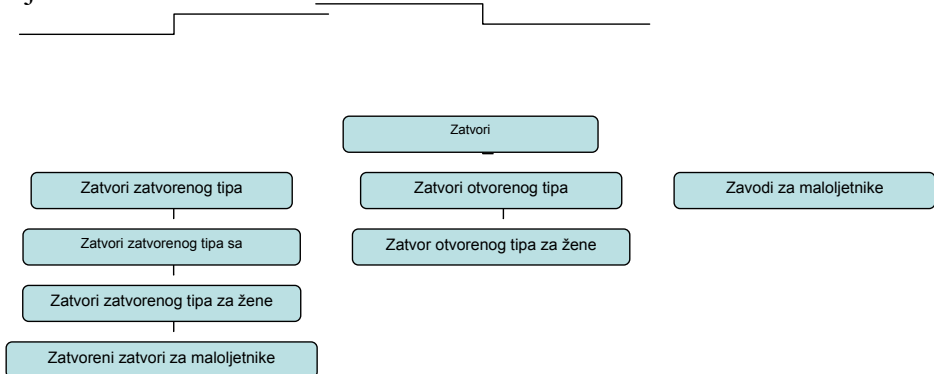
Zatvori

Zatvori zatvorenog tipa

Zatvori otvorenog tipa

Zavodi za maloljetnike

Zatvori zatvorenog tipa sa

Zatvor otvorenog tipa za žene

Zatvori zatvorenog tipa za žene

Zatvoreni zatvori za maloljetnike